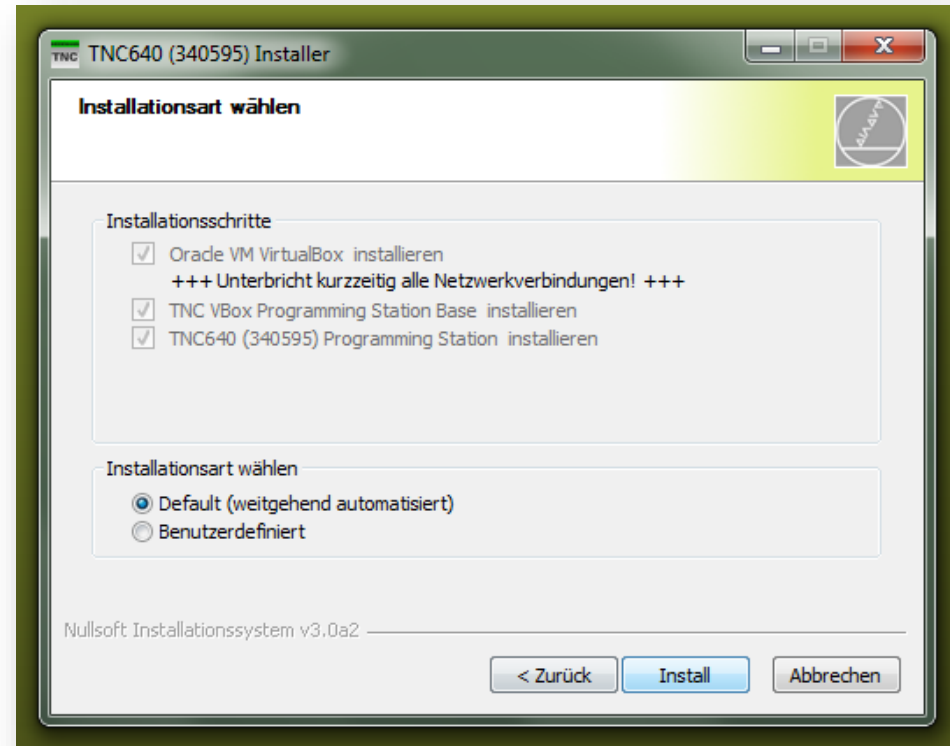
TNC TNC640 (340595) Installer

Installationsart wählen

Installationsschritte

Oracle VM VirtualBox installieren
+++ Unterbricht kurzzeitig alle Netzwerkverbindungen! +++
TNC VBox Programming Station Base installieren
TNC640 (340595) Programming Station installieren

Installationsart wählen

Default (weitgehend automatisiert)
Benutzerdefiniert

Nullsoft Installationssystem v3.0a2

< Zurück
Install
Abbrechen